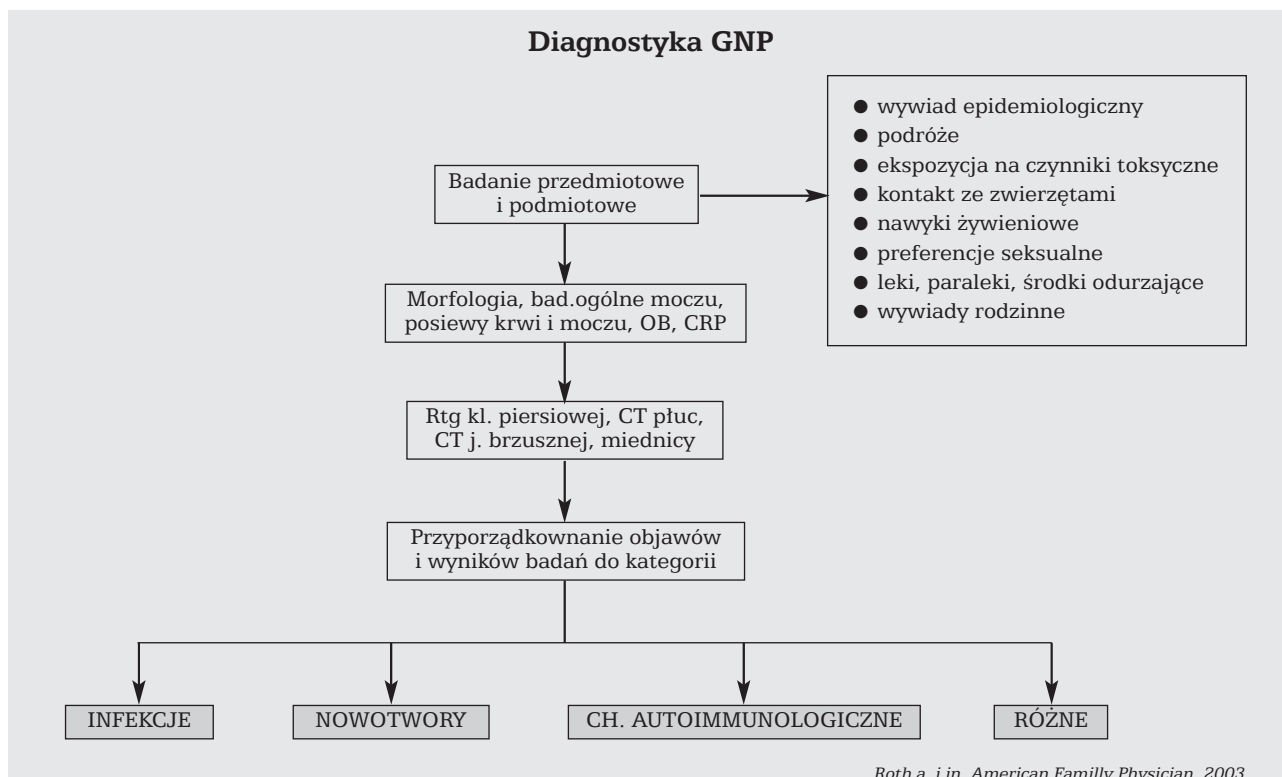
Diagnostyka GNP

Badanie przedmiotowe i podmiotowe

- wywiad epidemiologiczny
- podróże
- ekspozycja na czynniki toksyczne
- kontakt ze zwierzętami
- nawyki żywieniowe
- preferencje seksualne
- leki, paraleki, środki odurzające
- wywiady rodzinne

Morfologia, bad.ogólne moczu, posiewy krwi i moczu, OB, CRP

Rtg kl. piersiowej, CT płuc, CT j. brzusznej, miednicy

Przyporządkownanie objawów i wyników badań do kategorii

INFEKCJE

NOWOTWORY

CH. AUTOIMMUNOLOGICZNE

RÓŻNE

Roth a. i in. American Familly Physician, 2003